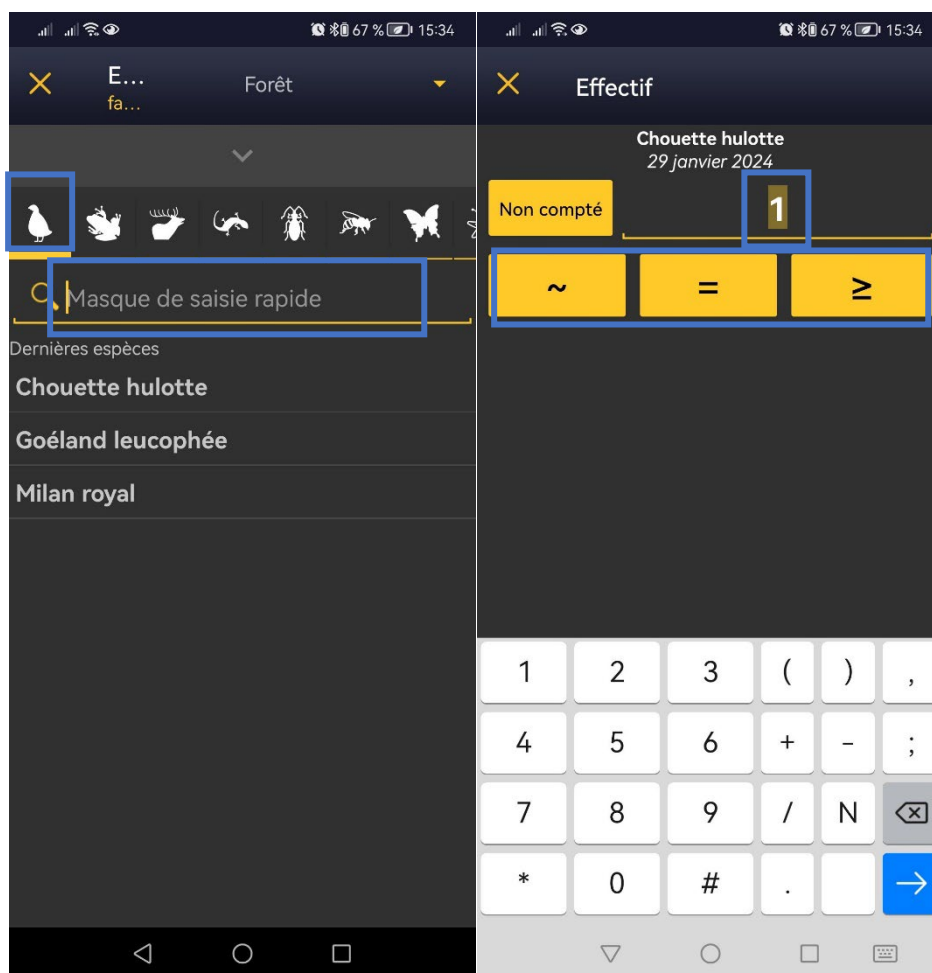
67 % 15:34

E…
fa…
Forêt

Masque de saisie rapide

Dernières espèces

Chouette hulotte

Goéland leucophée

Milan royal

67 % 15:34

Effectif

Chouette hulotte
29 janvier 2024

Non compté

1

~ = ≥

| 1 | 2 | 3 | ( | ) | , |
|---|---|---|---|---|---|
| 4 | 5 | 6 | + | - | ; |
| 7 | 8 | 9 | / | N | ⌫ |
| * | 0 | # | . |  | → |